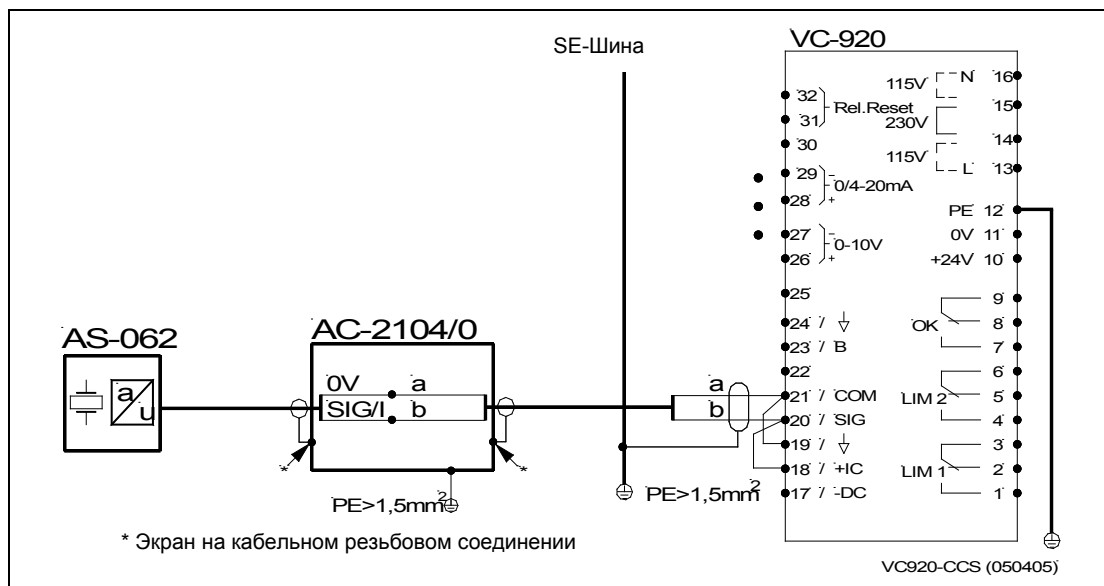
SE-Шина

VC-920

115V N 16
32 Rel.Reset 15
31 230V
30 14
115V L 13
29 0/4-20mA
28
PE 12
27 0-10V 0V 11
26 +24V 10
25
9
24 OK 8
23 B 7
22
6
21 COM LIM 2 5
20 SIG 4
19
3
18 +IC LIM 1 2
17 -DC 1

AS-062

a
u

AC-2104/0

0V a
SIG/I b

a
b

PE>1,5mm$^2$

PE>1,5mm$^2$

* Экран на кабельном резьбовом соединении

VC920-CCS (050405)